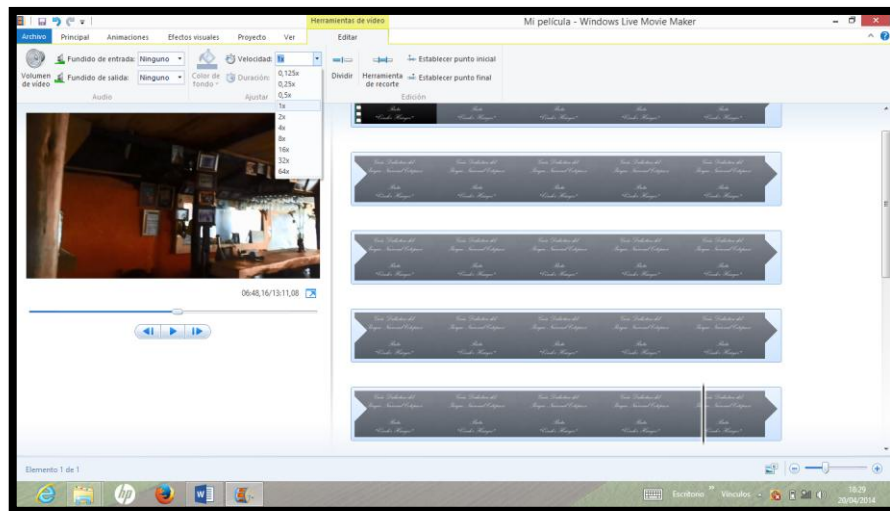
Herramientas de vídeo

Mi película - Windows Live Movie Maker

Archivo Principal Animaciones Efectos visuales Proyecto Ver Editar

Volumen de vídeo
Fundido de entrada: Ninguno
Fundido de salida: Ninguno
Audio

Color de fondo
Velocidad: 1x
Duración:
Ajustar

0,125x
0,25x
0,5x
1x
2x
4x
8x
16x
32x
64x

Dividir
Herramienta de recorte
Establecer punto inicial
Establecer punto final
Edición

06:48,16/13:11,08

Elemento 1 de 1

Escritorio Vínculos
18:29
20/04/2014